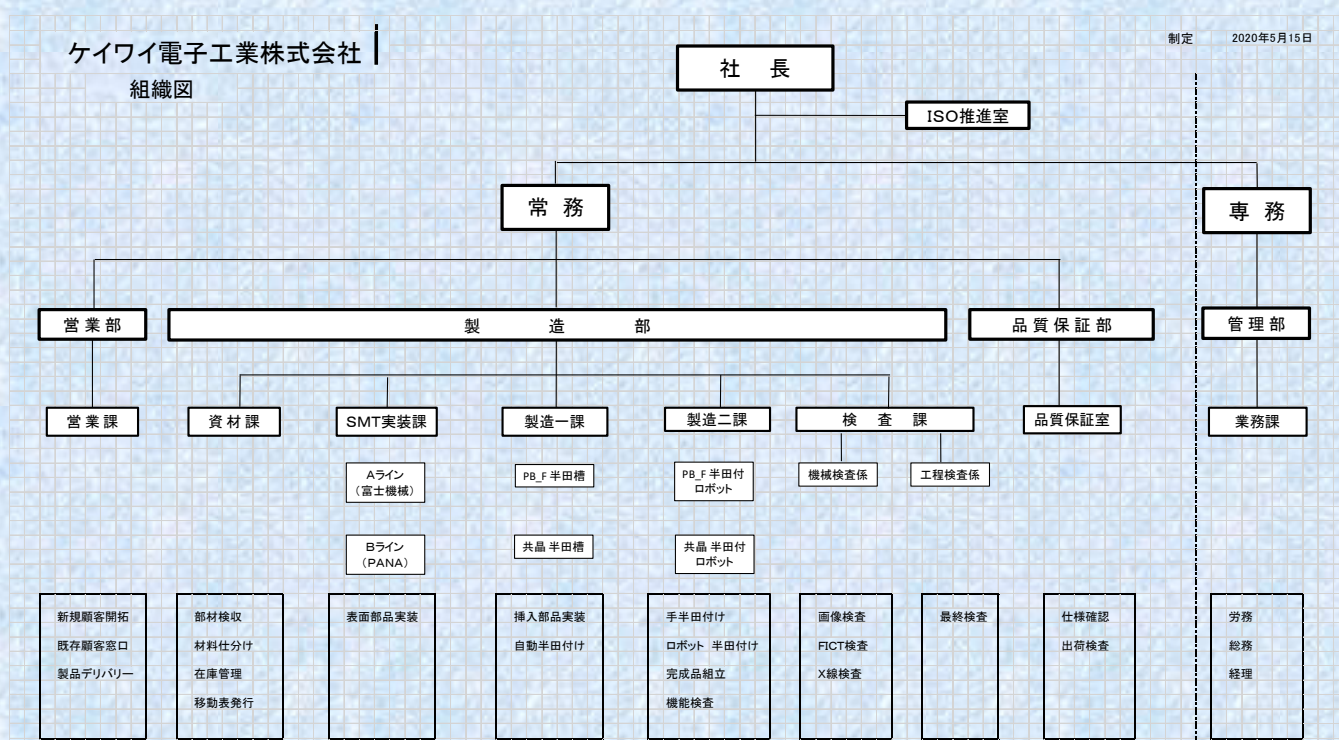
ケイワイ電子工業株式会社
組織図

制定 2020年5月15日

社 長

ISO推進室

常 務

専 務

営業部

製 造 部

品質保証部

管理部

営業課

資材課

SMT実装課

製造一課

製造二課

検 査 課

品質保証室

業務課

Aライン
(富士機械)

Bライン
(PANA)

PB_F 半田槽

共晶 半田槽

PB_F 半田付
ロボット

共晶 半田付
ロボット

機械検査係

工程検査係

新規顧客開拓
既存顧客窓口
製品デリバリー

部材検収
材料仕分け
在庫管理
移動表発行

表面部品実装

挿入部品実装
自動半田付け

手半田付け
ロボット 半田付け
完成品組立
機能検査

画像検査
FICT検査
X線検査

最終検査

仕様確認
出荷検査

労務
総務
経理